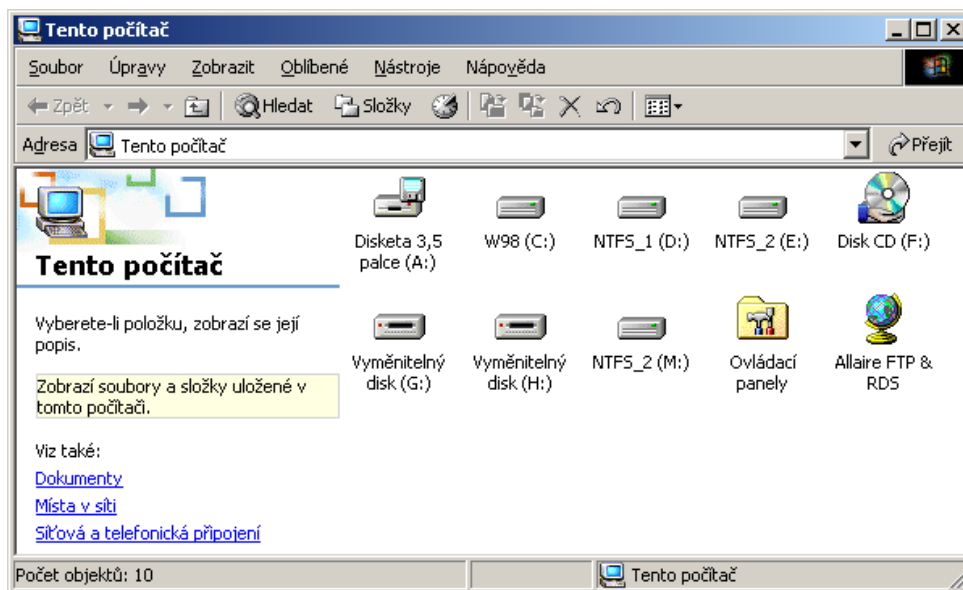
Tento počítač

Soubor Úpravy Zobrazit Oblíbené Nástroje Nápověda

Zpět Hledat Složky

Adresa Tento počítač Přejít

Tento počítač

Vyberete-li položku, zobrazí se její popis.

Zobrazí soubory a složky uložené v tomto počítači.

Viz také:

Dokumenty

Místa v síti

Síťová a telefonická připojení

Disketa 3,5 palce (A:)

W98 (C:)

NTFS_1 (D:)

NTFS_2 (E:)

Disk CD (F:)

Vyměnitelný disk (G:)

Vyměnitelný disk (H:)

NTFS_2 (M:)

Ovládací panely

Allaire FTP & RDS

Počet objektů: 10

Tento počítač